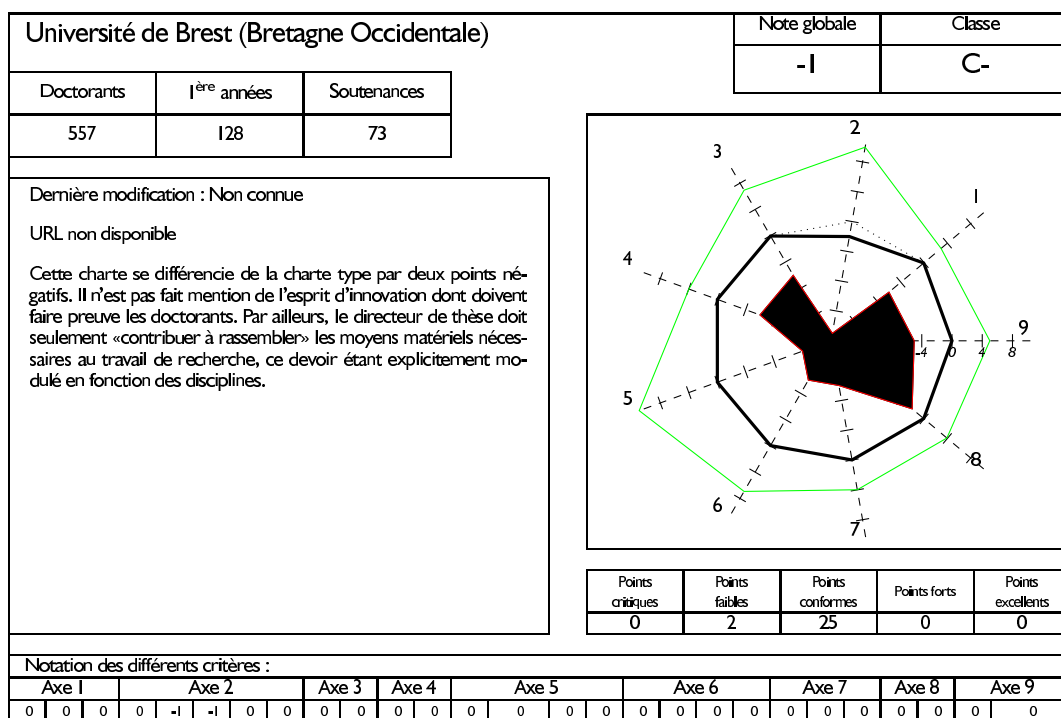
Université de Brest (Bretagne Occidentale)

| Note globale | Classe |
|---|---|
| -1 | C- |

| Doctorants | 1ère années | Soutenances |
|---|---|---|
| 557 | 128 | 73 |

Dernière modification : Non connue

URL non disponible

Cette charte se différencie de la charte type par deux points négatifs. Il n'est pas fait mention de l'esprit d'innovation dont doivent faire preuve les doctorants. Par ailleurs, le directeur de thèse doit seulement «contribuer à rassembler» les moyens matériels nécessaires au travail de recherche, ce devoir étant explicitement modulé en fonction des disciplines.

2
3
1
4
9
-4 0 4 8
5
8
6
7

| Points critiques | Points faibles | Points conformes | Points forts | Points excellents |
|---|---|---|---|---|
| 0 | 2 | 25 | 0 | 0 |

Notation des différents critères :

| Axe 1 | | | Axe 2 | | | | Axe 3 | | Axe 4 | | Axe 5 | | | Axe 6 | | | Axe 7 | | | Axe 8 | | Axe 9 |
|---|---|---|---|---|---|---|---|---|---|---|---|---|---|---|---|---|---|---|---|---|---|---|
| 0 | 0 | 0 | 0 | -1 | -1 | 0 | 0 | 0 | 0 | 0 | 0 | 0 | 0 | 0 | 0 | 0 | 0 | 0 | 0 | 0 | 0 | 0 |